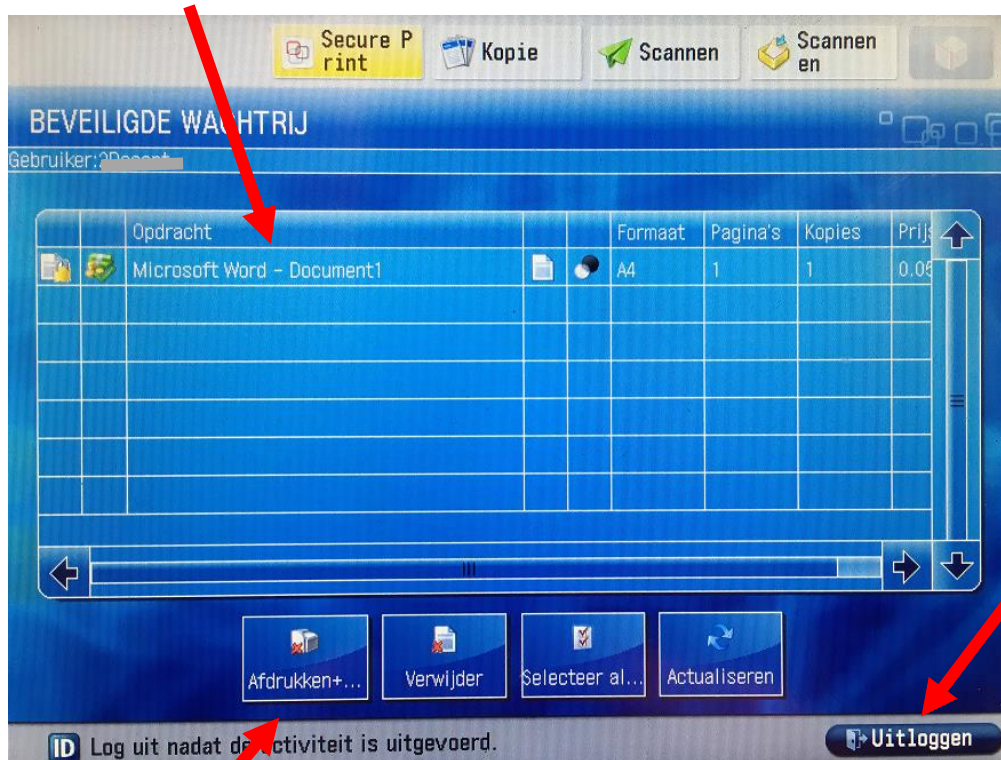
Secure Print | Kopie | Scannen | Scannen en

BEVEILIGDE WA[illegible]CHTRIJ

Gebruiker:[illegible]

| | | Opdracht | | | Formaat | Pagina's | Kopies | Prij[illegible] |
|---|---|---|---|---|---|---|---|---|
| | | Microsoft Word - Document1 | | | A4 | 1 | 1 | 0.0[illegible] |

Afdrukken+... | Verwijder | Selecteer al... | Actualiseren

ID Log uit nadat de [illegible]ctiviteit is uitgevoerd.

Uitloggen